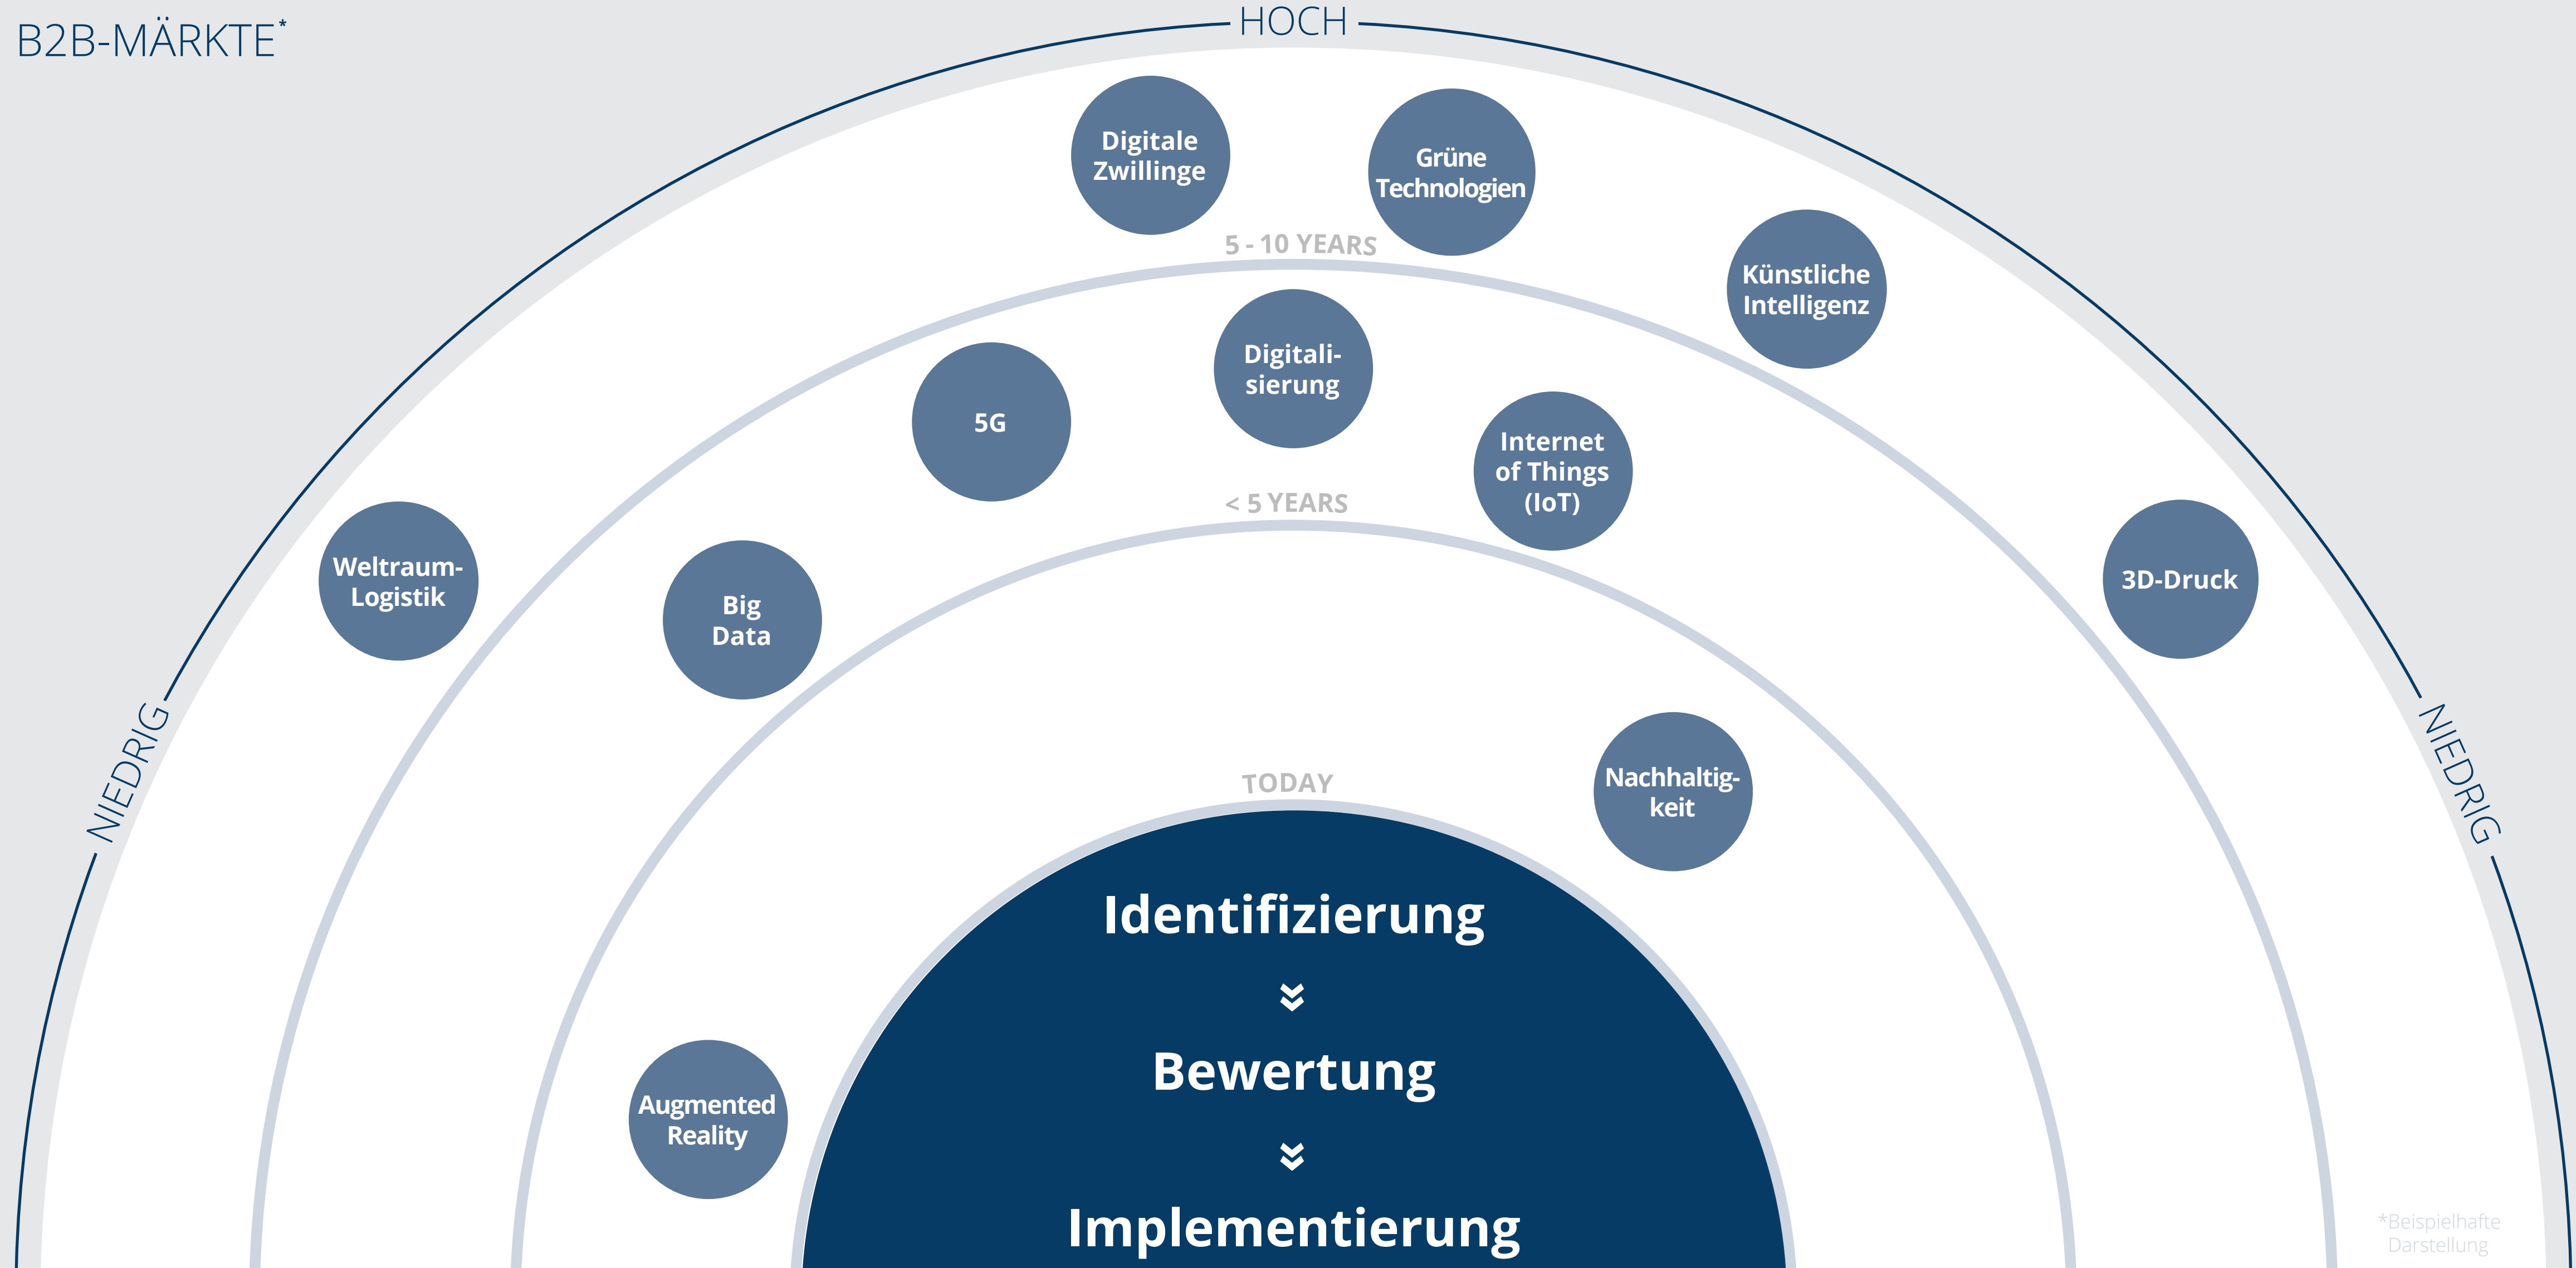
B2B-MÄRKTE*

HOCH

NIEDRIG

NIEDRIG

Digitale Zwillinge

Grüne Technologien

5 - 10 YEARS

Künstliche Intelligenz

Digitalisierung

5G

Internet of Things (IoT)

< 5 YEARS

Weltraum-Logistik

Big Data

3D-Druck

TODAY

Nachhaltigkeit

Identifizierung

Bewertung

Implementierung

Augmented Reality

*Beispielhafte Darstellung